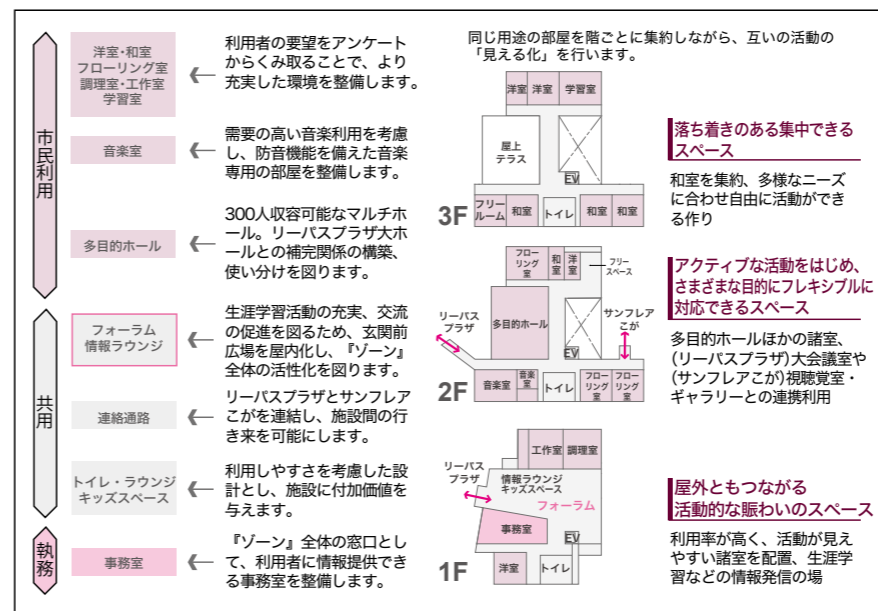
市民利用

洋室・和室
フローリング室
調理室・工作室
学習室

利用者の要望をアンケートからくみ取ることで、より充実した環境を整備します。

音楽室

需要の高い音楽利用を考慮し、防音機能を備えた音楽専用の部屋を整備します。

多目的ホール

300人収容可能なマルチホール。リーパスプラザ大ホールとの補完関係の構築、使い分けを図ります。

共用

フォーラム
情報ラウンジ

生涯学習活動の充実、交流の促進を図るため、玄関前広場を屋内化し、『ゾーン』全体の活性化を図ります。

連絡通路

リーパスプラザとサンフレアこがを連結し、施設間の行き来を可能にします。

トイレ・ラウンジ
キッズスペース

利用しやすさを考慮した設計とし、施設に付加価値を与えます。

執務

事務室

『ゾーン』全体の窓口として、利用者に情報提供できる事務室を整備します。

同じ用途の部屋を階ごとに集約しながら、互いの活動の「見える化」を行います。

洋室 洋室 学習室
屋上テラス
EV
フリールーム 和室 トイレ 和室 和室
3F

落ち着きのある集中できるスペース

和室を集約、多様なニーズに合わせ自由に活動ができる作り

フローリング室 和室 洋室 フリースペース
リーパスプラザ
多目的ホール
サンフレアこが
EV
音楽室 音楽室 トイレ フローリング室 フローリング室
2F

アクティブな活動をはじめ、さまざまな目的にフレキシブルに対応できるスペース

多目的ホールほかの諸室、(リーパスプラザ)大会議室や(サンフレアこが)視聴覚室・ギャラリーとの連携利用

工作室 調理室
リーパスプラザ
情報ラウンジ
キッズスペース
フォーラム
事務室
EV
洋室 トイレ
1F

屋外ともつながる活動的な賑わいのスペース

利用率が高く、活動が見えやすい諸室を配置、生涯学習などの情報発信の場